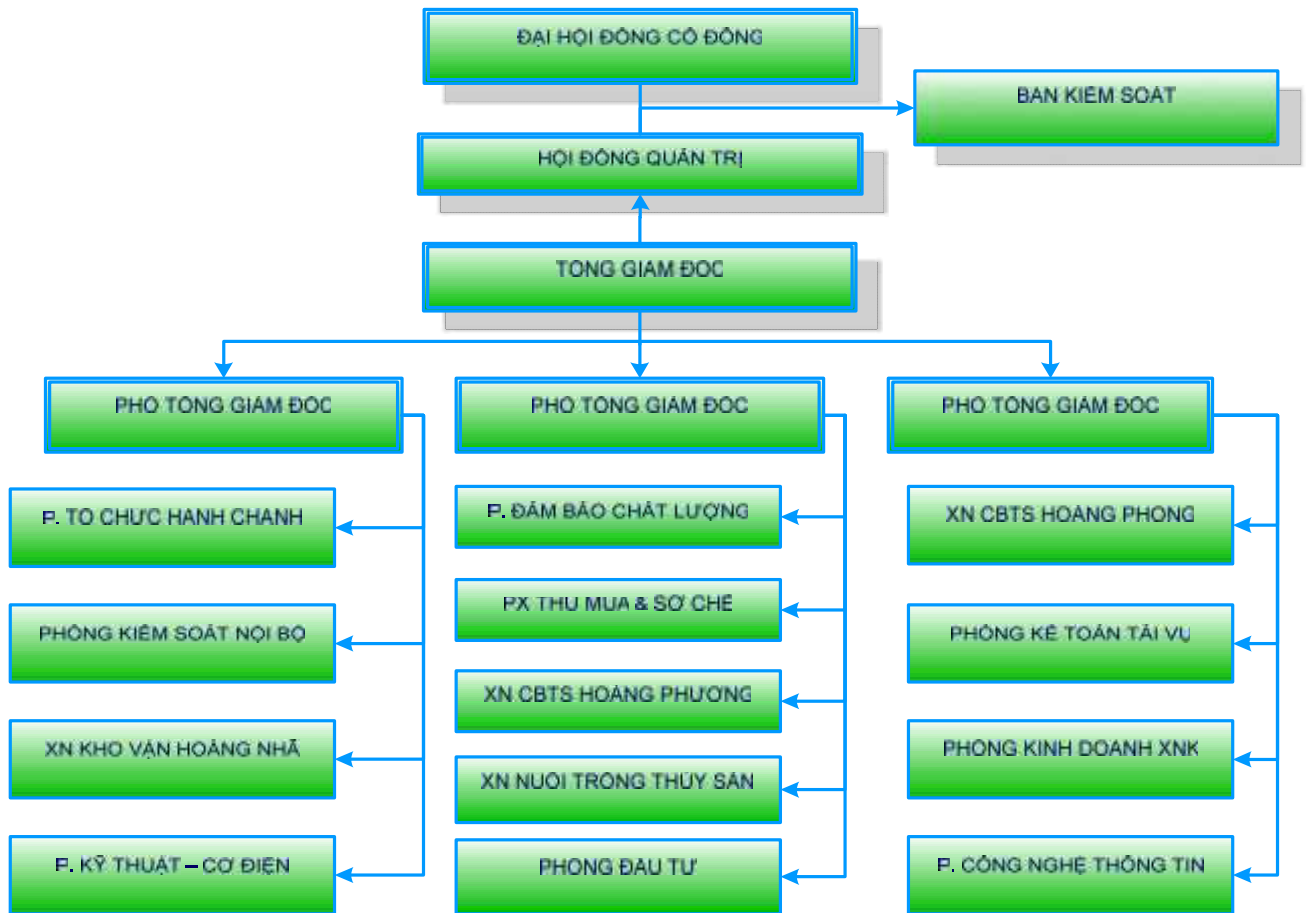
ĐẠI HỘI ĐỒNG CỔ ĐÔNG

BAN KIỂM SOÁT

HỘI ĐỒNG QUẢN TRỊ

TỔNG GIÁM ĐỐC

PHÓ TỔNG GIÁM ĐỐC

PHÓ TỔNG GIÁM ĐỐC

PHÓ TỔNG GIÁM ĐỐC

P. TỔ CHỨC HÀNH CHÁNH

PHÒNG KIỂM SOÁT NỘI BỘ

XN KHO VẬN HOÀNG NHÃ

P. KỸ THUẬT – CƠ ĐIỆN

P. ĐẢM BẢO CHẤT LƯỢNG

PX THU MUA & SƠ CHẾ

XN CBTS HOÀNG PHƯƠNG

XN NUÔI TRỒNG THỦY SẢN

PHÒNG ĐẦU TƯ

XN CBTS HOÀNG PHONG

PHÒNG KẾ TOÁN TÀI VỤ

PHÒNG KINH DOANH XNK

P. CÔNG NGHỆ THÔNG TIN